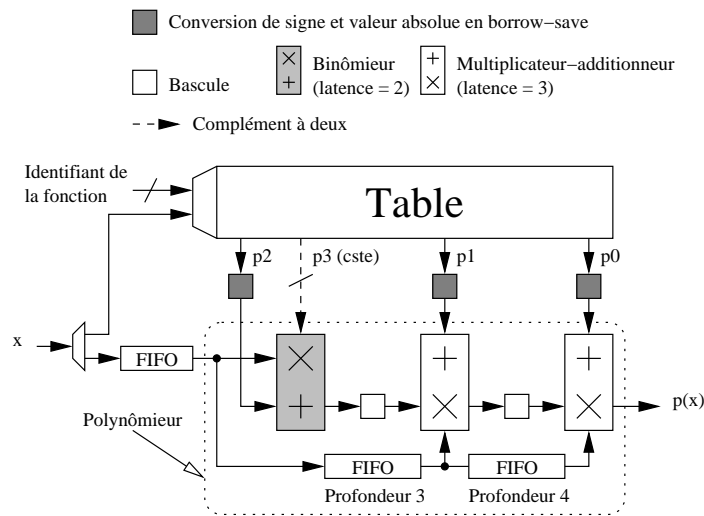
Conversion de signe et valeur absolue en borrow−save

Bascule

Binômieur (latence = 2)

Multiplicateur−additionneur (latence = 3)

Complément à deux

Identifiant de la fonction

Table

p2

p3 (cste)

p1

p0

x

FIFO

Polynômieur

FIFO

FIFO

Profondeur 3

Profondeur 4

p(x)